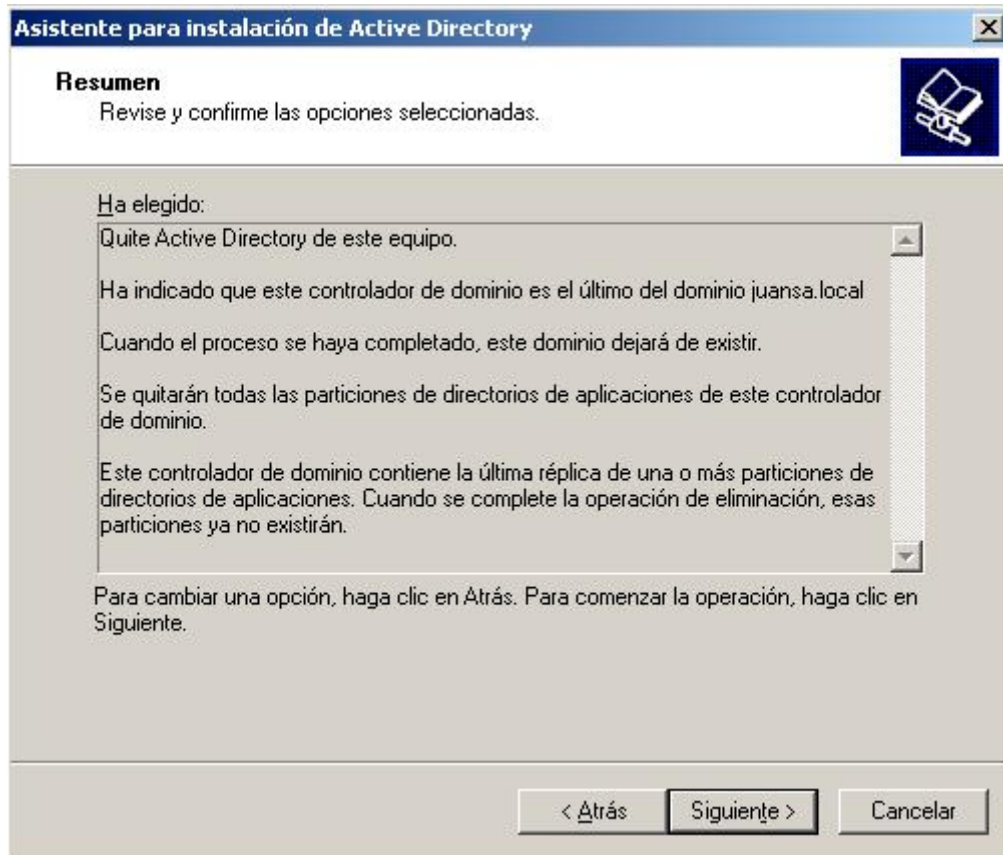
Asistente para instalación de Active Directory

Resumen
Revise y confirme las opciones seleccionadas.

Ha elegido:

Quite Active Directory de este equipo.

Ha indicado que este controlador de dominio es el último del dominio juansa.local

Cuando el proceso se haya completado, este dominio dejará de existir.

Se quitarán todas las particiones de directorios de aplicaciones de este controlador de dominio.

Este controlador de dominio contiene la última réplica de una o más particiones de directorios de aplicaciones. Cuando se complete la operación de eliminación, esas particiones ya no existirán.

Para cambiar una opción, haga clic en Atrás. Para comenzar la operación, haga clic en Siguiente.

< Atrás
Siguiente >
Cancelar